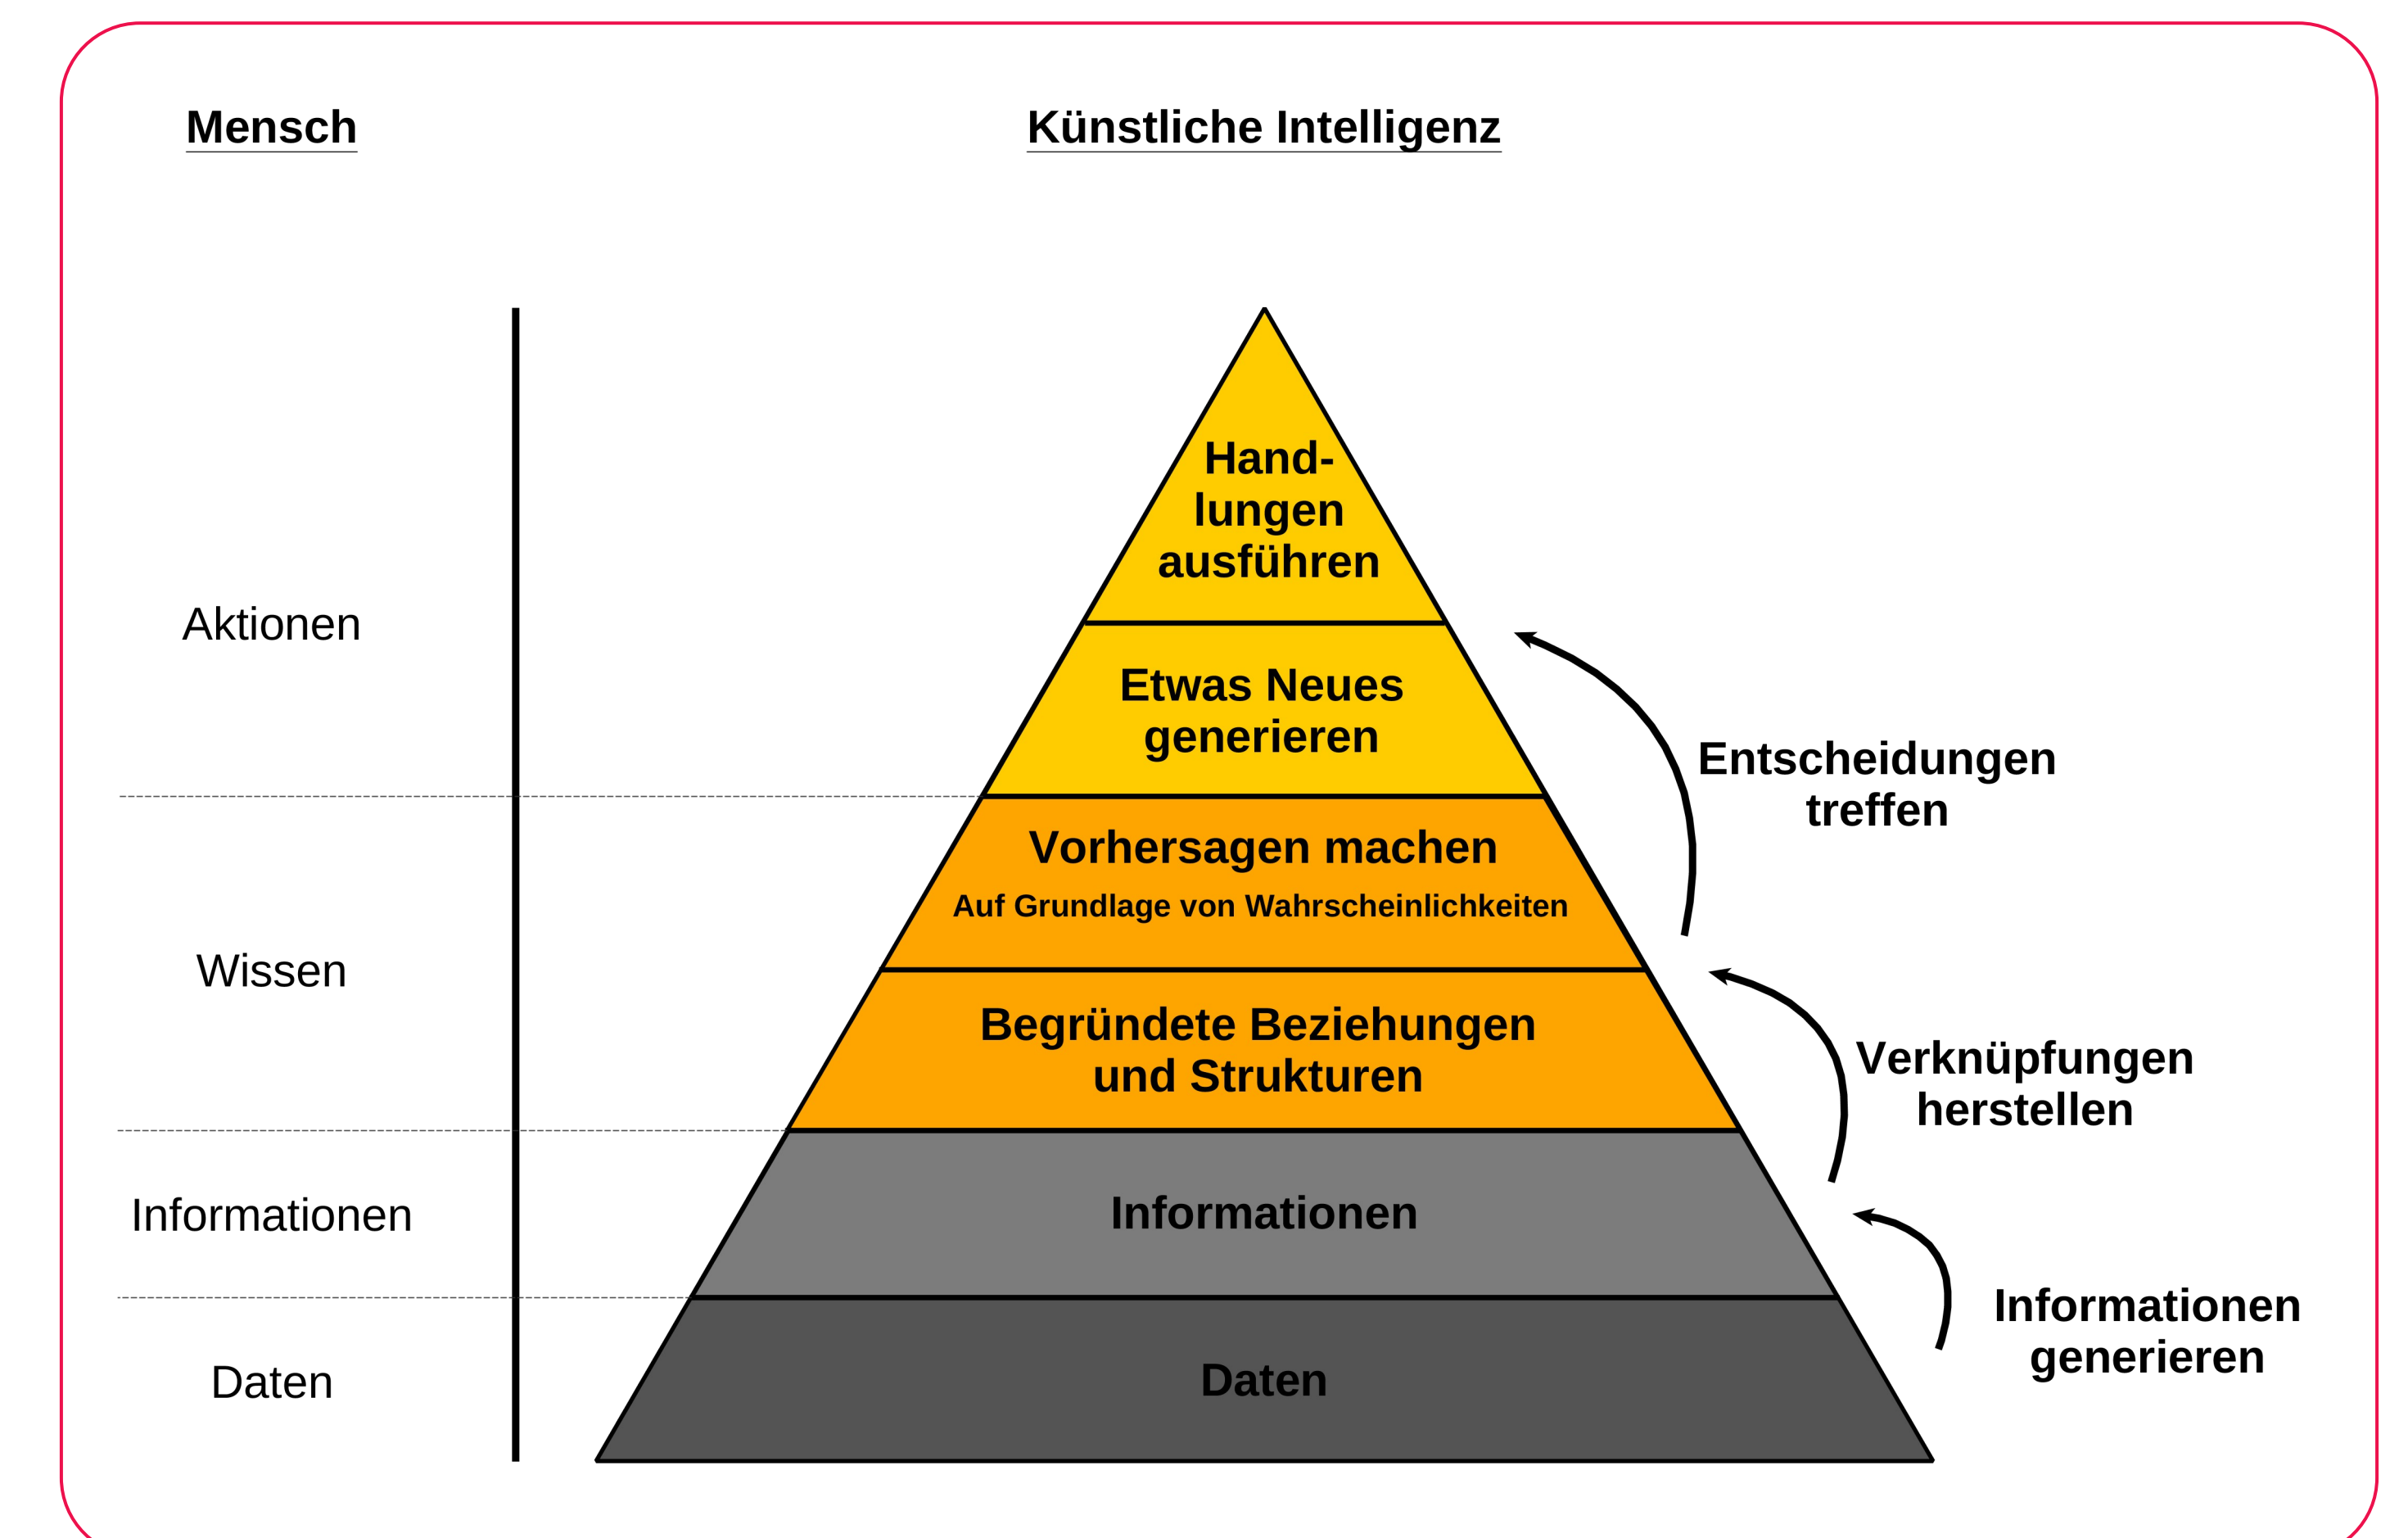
Mensch

Künstliche Intelligenz

Aktionen

Wissen

Informationen

Daten

Handlungen ausführen

Etwas Neues generieren

Vorhersagen machen

Auf Grundlage von Wahrscheinlichkeiten

Begründete Beziehungen und Strukturen

Informationen

Daten

Entscheidungen treffen

Verknüpfungen herstellen

Informationen generieren